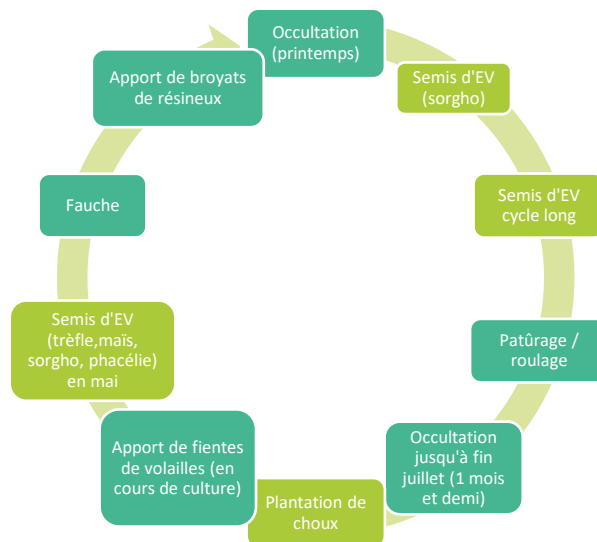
Occultation (printemps)

Semis d'EV (sorgho)

Semis d'EV cycle long

Patûrage / roulage

Occultation jusqu'à fin juillet (1 mois et demi)

Plantation de choux

Apport de fientes de volailles (en cours de culture)

Semis d'EV (trèfle,maïs, sorgho, phacélie) en mai

Fauche

Apport de broyats de résineux